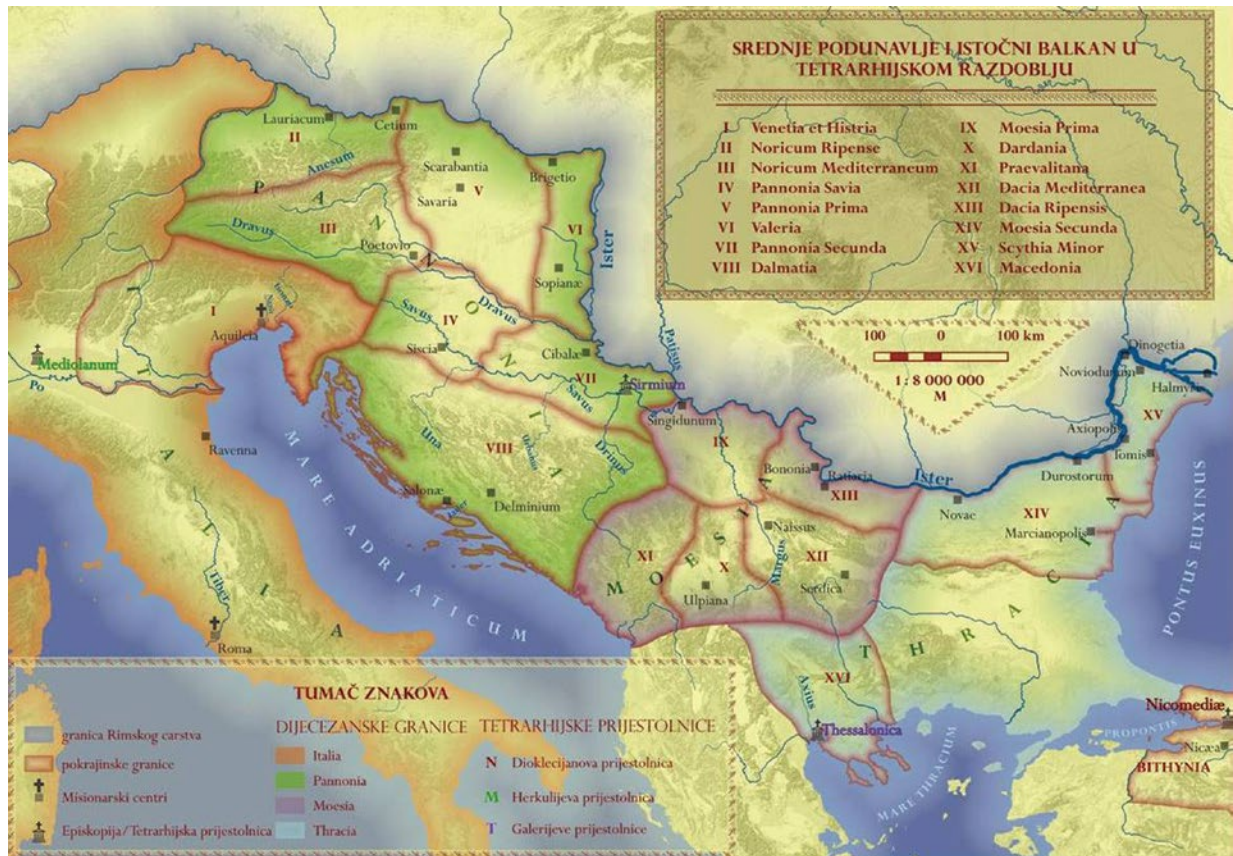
SREDNJE PODUNAVLJE I ISTOČNI BALKAN U TETRARHIJSKOM RAZDOBLJU

| | | | |
|---|---|---|---|
| I | Venetia et Histria | IX | Moesia Prima |
| II | Noricum Ripense | X | Dardania |
| III | Noricum Mediterraneum | XI | Praevalitana |
| IV | Pannonia Savia | XII | Dacia Mediterranea |
| V | Pannonia Prima | XIII | Dacia Ripensis |
| VI | Valeria | XIV | Moesia Secunda |
| VII | Pannonia Secunda | XV | Scythia Minor |
| VIII | Dalmatia | XVI | Macedonia |

100 0 100 km
1 : 8 000 000
M

Lauriacum
II
Cetium
Anesum
Scarabantia
V
Brigetio
P
A
N
Savaria
III
Dravus
VI
Poetovio
N
Sopianæ
Ister
Dravus
O
Savus
IV
I
Aquileia
Isonti
Siscia
Cibalæ
N
Pathissus
Mediolanum
Po
VII
Sirmium
I
Savus
Singidunum
I
A
IX
Dinogetia
Noviodunum
Halmyris
XV
Axiopolis
Tomis
Ravenna
VIII
Una
Urbanus
Drinus
Bononia
Ratiaria
XIII
Ister
Durostorum
MARE ADRIATICUM
Salonæ
Delminium
Naissus
Novae
XIV
Marcianopolis
PONTUS EUXINUS
I
T
A
L
I
A
XI
M
O
E
S
I
A
X
Margus
XII
Ulpiana
Serdica
Tiber
Roma
T
H
R
A
C
I
A
XVI
Axius
Thessalonica
Nicomediæ
PROPONTIS
Nicæa
BITHYNIA
MARE THRACIUM

TUMAČ ZNAKOVA
granica Rimskog carstva
pokrajinske granice
Misionarski centri
Episkopija/Tetrarhijska prijestolnica
DIJECEZANSKE GRANICE
Italia
Pannonia
Moesia
Thracia
TETRARHIJSKE PRIJESTOLNICE
N Dioklecijanova prijestolnica
M Herkulijeva prijestolnica
T Galerijeve prijestolnice